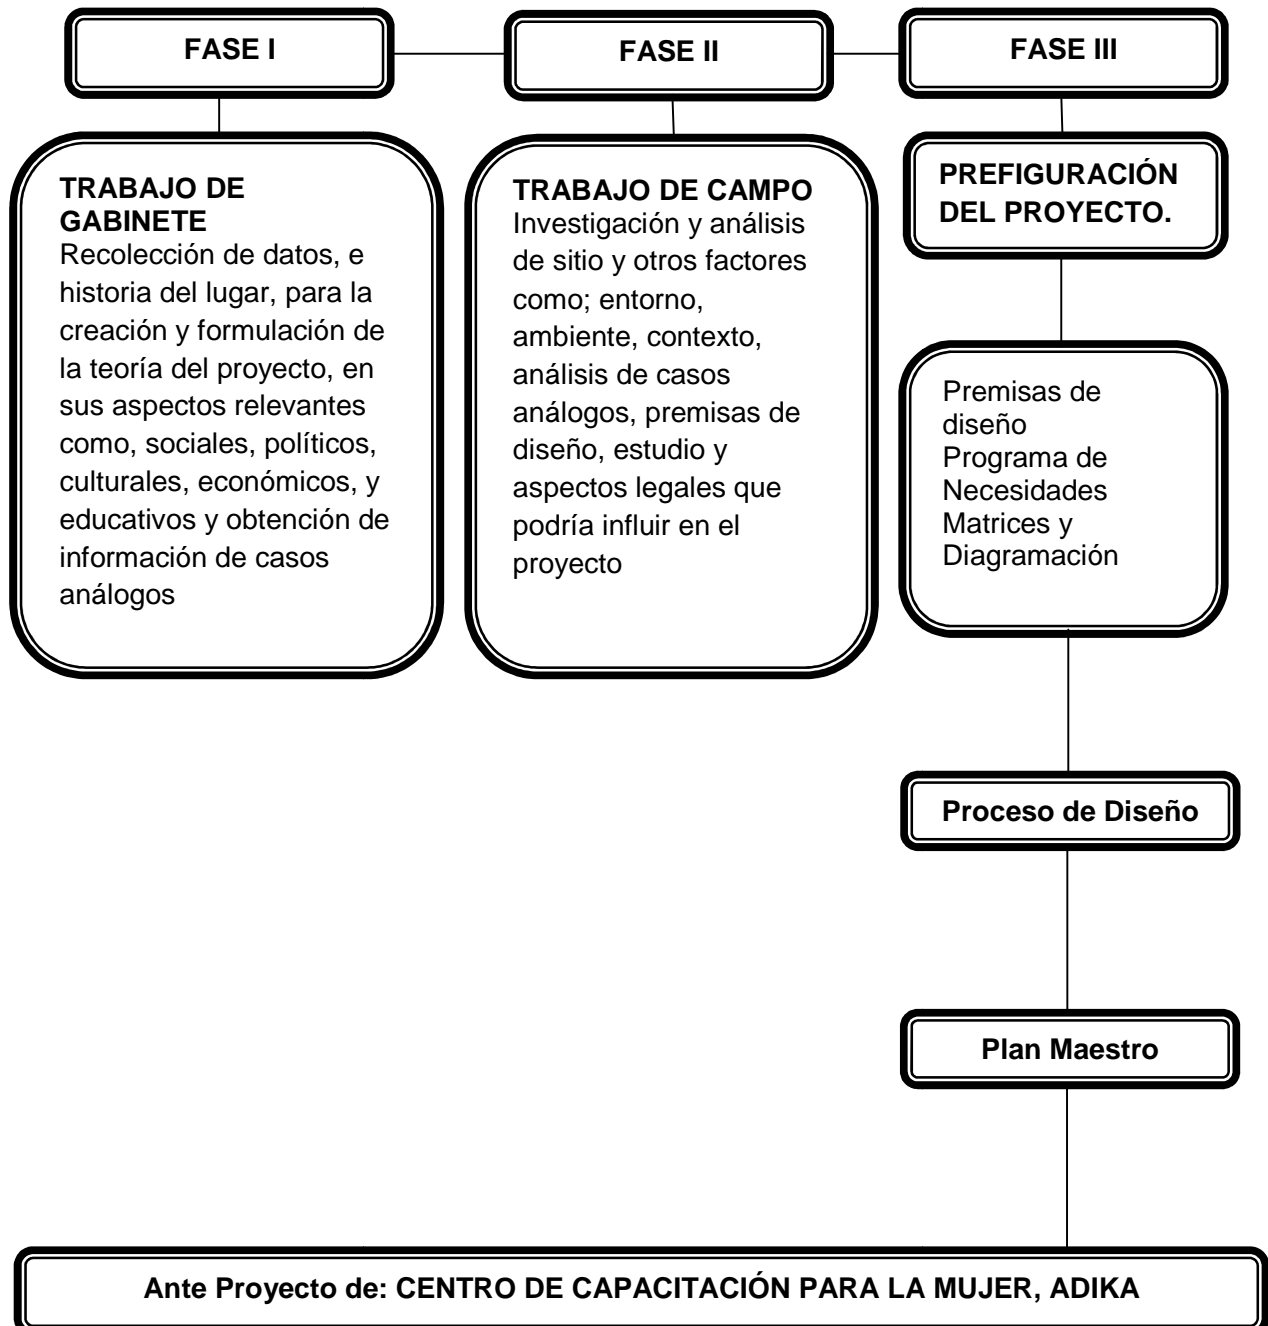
FASE I

FASE II

FASE III

TRABAJO DE GABINETE
Recolección de datos, e historia del lugar, para la creación y formulación de la teoría del proyecto, en sus aspectos relevantes como, sociales, políticos, culturales, económicos, y educativos y obtención de información de casos análogos

TRABAJO DE CAMPO
Investigación y análisis de sitio y otros factores como; entorno, ambiente, contexto, análisis de casos análogos, premisas de diseño, estudio y aspectos legales que podría influir en el proyecto

PREFIGURACIÓN DEL PROYECTO.

Premisas de diseño
Programa de Necesidades
Matrices y Diagramación

Proceso de Diseño

Plan Maestro

Ante Proyecto de: CENTRO DE CAPACITACIÓN PARA LA MUJER, ADIKA